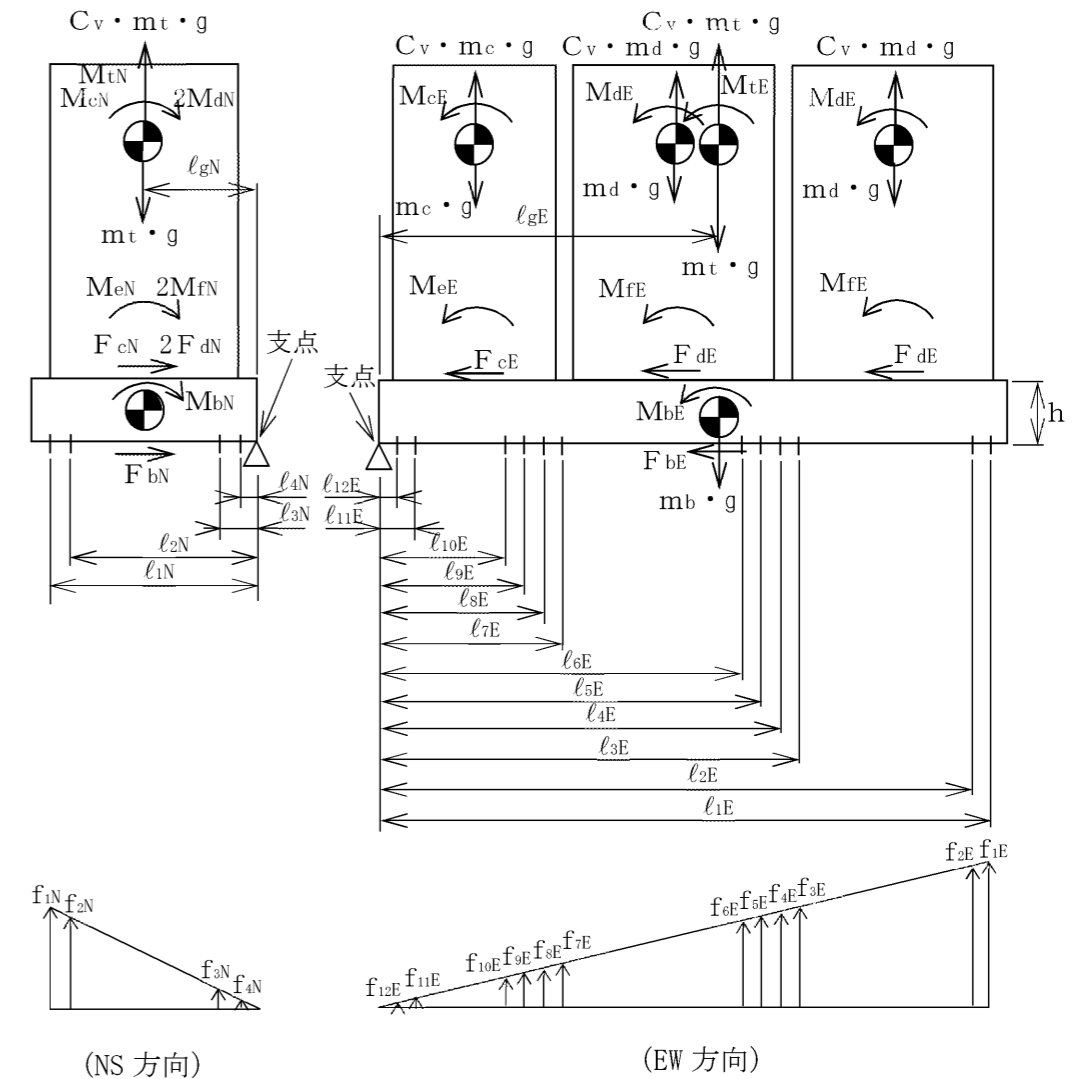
$C_v \cdot m_t \cdot g$
$M_{tN}$
$M_{cN}$
$2M_{dN}$
$\ell_{gN}$
$m_t \cdot g$
$M_{eN}$
$2M_{fN}$
$F_{cN}$
$2F_{dN}$
支点
$M_{bN}$
$F_{bN}$
$\ell_{4N}$
$\ell_{3N}$
$\ell_{2N}$
$\ell_{1N}$

$C_v \cdot m_c \cdot g$
$C_v \cdot m_d \cdot g$
$C_v \cdot m_t \cdot g$
$C_v \cdot m_d \cdot g$
$M_{cE}$
$M_{dE}$
$M_{tE}$
$M_{dE}$
$m_d \cdot g$
$m_d \cdot g$
$m_c \cdot g$
$\ell_{gE}$
$m_t \cdot g$
$M_{eE}$
$M_{fE}$
$M_{fE}$
$F_{cE}$
$F_{dE}$
$F_{dE}$
支点
$M_{bE}$
h
$F_{bE}$
$m_b \cdot g$
$\ell_{12E}$
$\ell_{11E}$
$\ell_{10E}$
$\ell_{9E}$
$\ell_{8E}$
$\ell_{7E}$
$\ell_{6E}$
$\ell_{5E}$
$\ell_{4E}$
$\ell_{3E}$
$\ell_{2E}$
$\ell_{1E}$

$f_{1N}$ $f_{2N}$ $f_{3N}$ $f_{4N}$

$f_{2E}$ $f_{1E}$
$f_{6E}$ $f_{5E}$ $f_{4E}$ $f_{3E}$
$f_{10E}$ $f_{9E}$ $f_{8E}$ $f_{7E}$
$f_{12E}$ $f_{11E}$

(NS 方向)

(EW 方向)